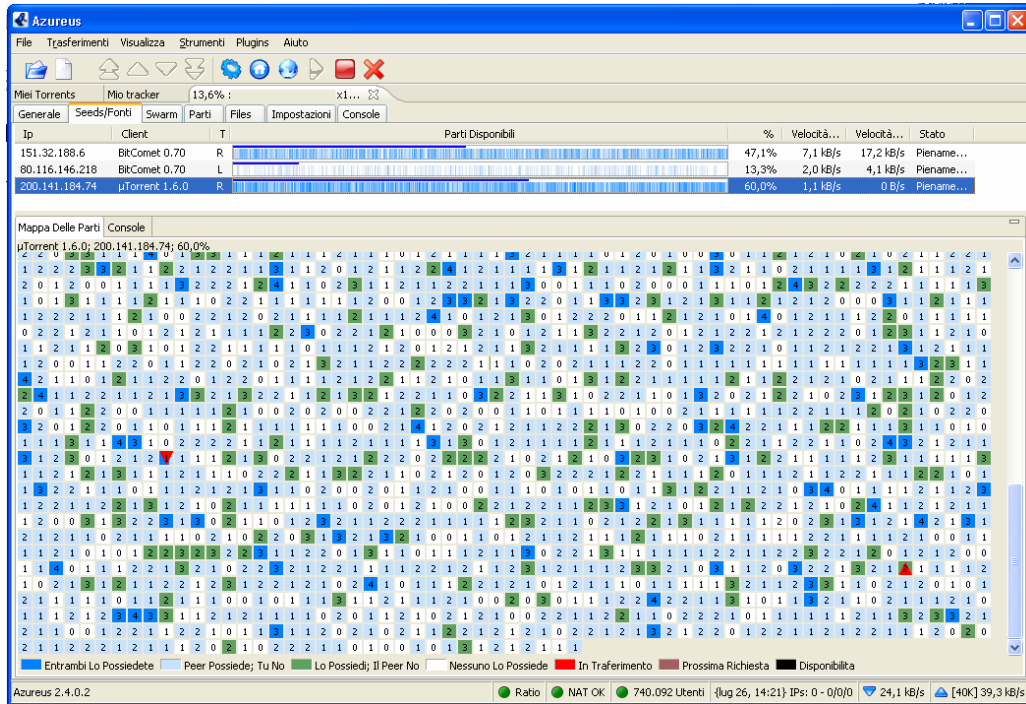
Azureus

File Trasferimenti Visualizza Strumenti Plugins Aiuto

Miei Torrents | Mio tracker | 13,6% : x1...

Generale | Seeds/Fonti | Swarm | Parti | Files | Impostazioni | Console

| Ip | Client | T | Parti Disponibili | % | Velocità... | Velocità... | Stato |
|---|---|---|---|---|---|---|---|
| 151.32.188.6 | BitComet 0.70 | R | | 47,1% | 7,1 kB/s | 17,2 kB/s | Piename... |
| 80.116.146.218 | BitComet 0.70 | L | | 13,3% | 2,0 kB/s | 4,1 kB/s | Piename... |
| 200.141.184.74 | µTorrent 1.6.0 | R | | 60,0% | 1,1 kB/s | 0 B/s | Piename... |

Mappa Delle Parti | Console

µTorrent 1.6.0; 200.141.184.74; 60,0%

Entrambi Lo Possiedete | Peer Possiede; Tu No | Lo Possiedi; Il Peer No | Nessuno Lo Possiede | In Traferimento | Prossima Richiesta | Disponibilita

Azureus 2.4.0.2 | Ratio | NAT OK | 740.092 Utenti | {lug 26, 14:21} IPs: 0 - 0/0/0 | 24,1 kB/s | [40K] 39,3 kB/s